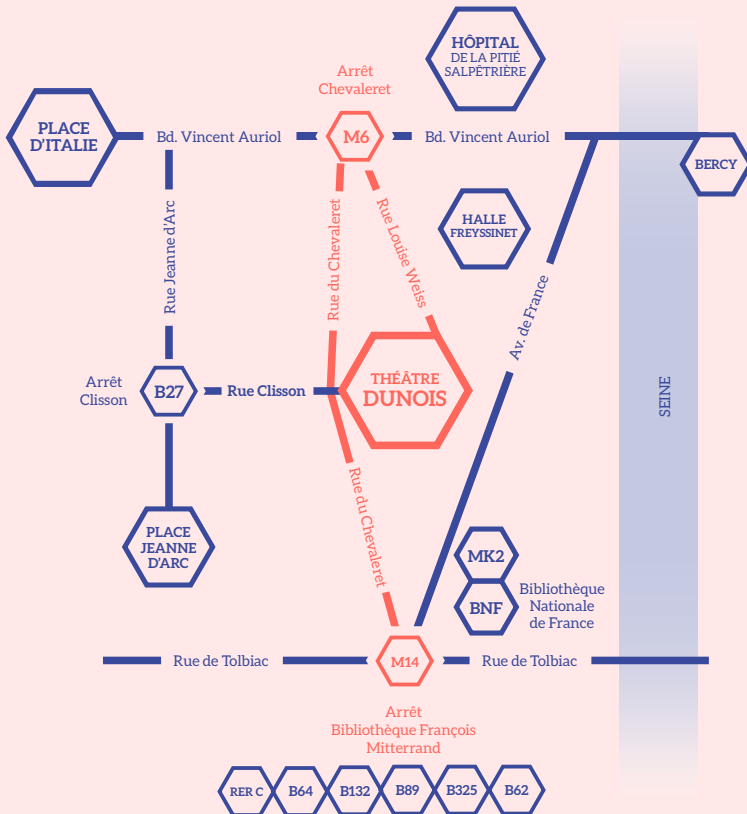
HÔPITAL
DE LA PITIÉ
SALPÊTRIÈRE

Arrêt
Chevaleret

PLACE
D'ITALIE

Bd. Vincent Auriol

M6

Bd. Vincent Auriol

BERCY

Rue Jeanne d'Arc

Rue du Chevaleret

Rue Louise Weiss

HALLE
FREYSSINET

Av. de France

Arrêt
Clisson

B27

Rue Clisson

THÉÂTRE
DUNOIS

SEINE

Rue du Chevaleret

PLACE
JEANNE
D'ARC

MK2

BNF

Bibliothèque
Nationale
de France

Rue de Tolbiac

M14

Rue de Tolbiac

Arrêt
Bibliothèque François
Mitterrand

RER C

B64

B132

B89

B325

B62